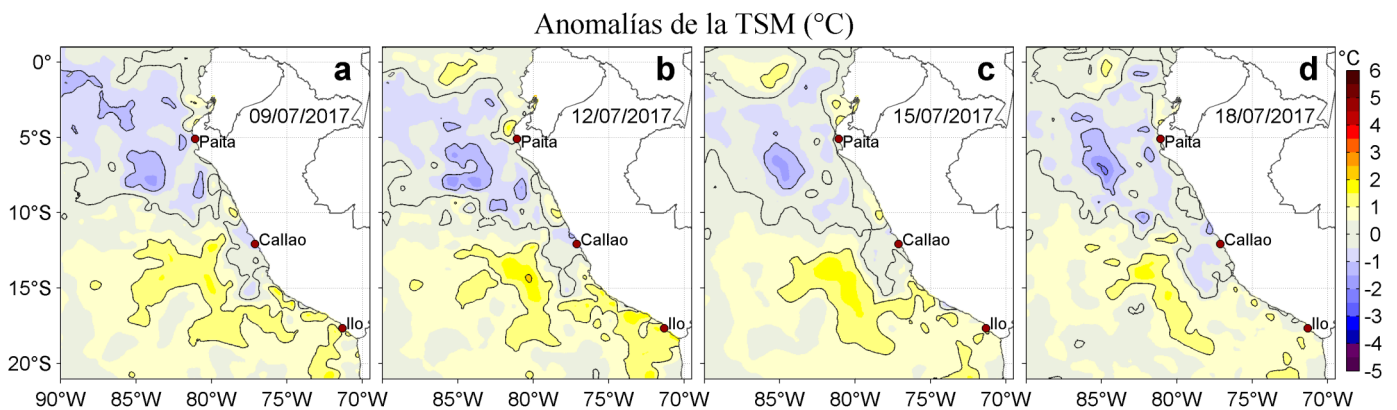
Anomalías de la TSM (°C)

a
09/07/2017
Paita
Callao
Ilo

b
12/07/2017
Paita
Callao
Ilo

c
15/07/2017
Paita
Callao
Ilo

d
18/07/2017
Paita
Callao
Ilo

0°
5°S
10°S
15°S
20°S

90°W 85°W 80°W 75°W 70°W
85°W 80°W 75°W 70°W
85°W 80°W 75°W 70°W
85°W 80°W 75°W 70°W

°C
6
5
4
3
2
1
0
-1
-2
-3
-4
-5